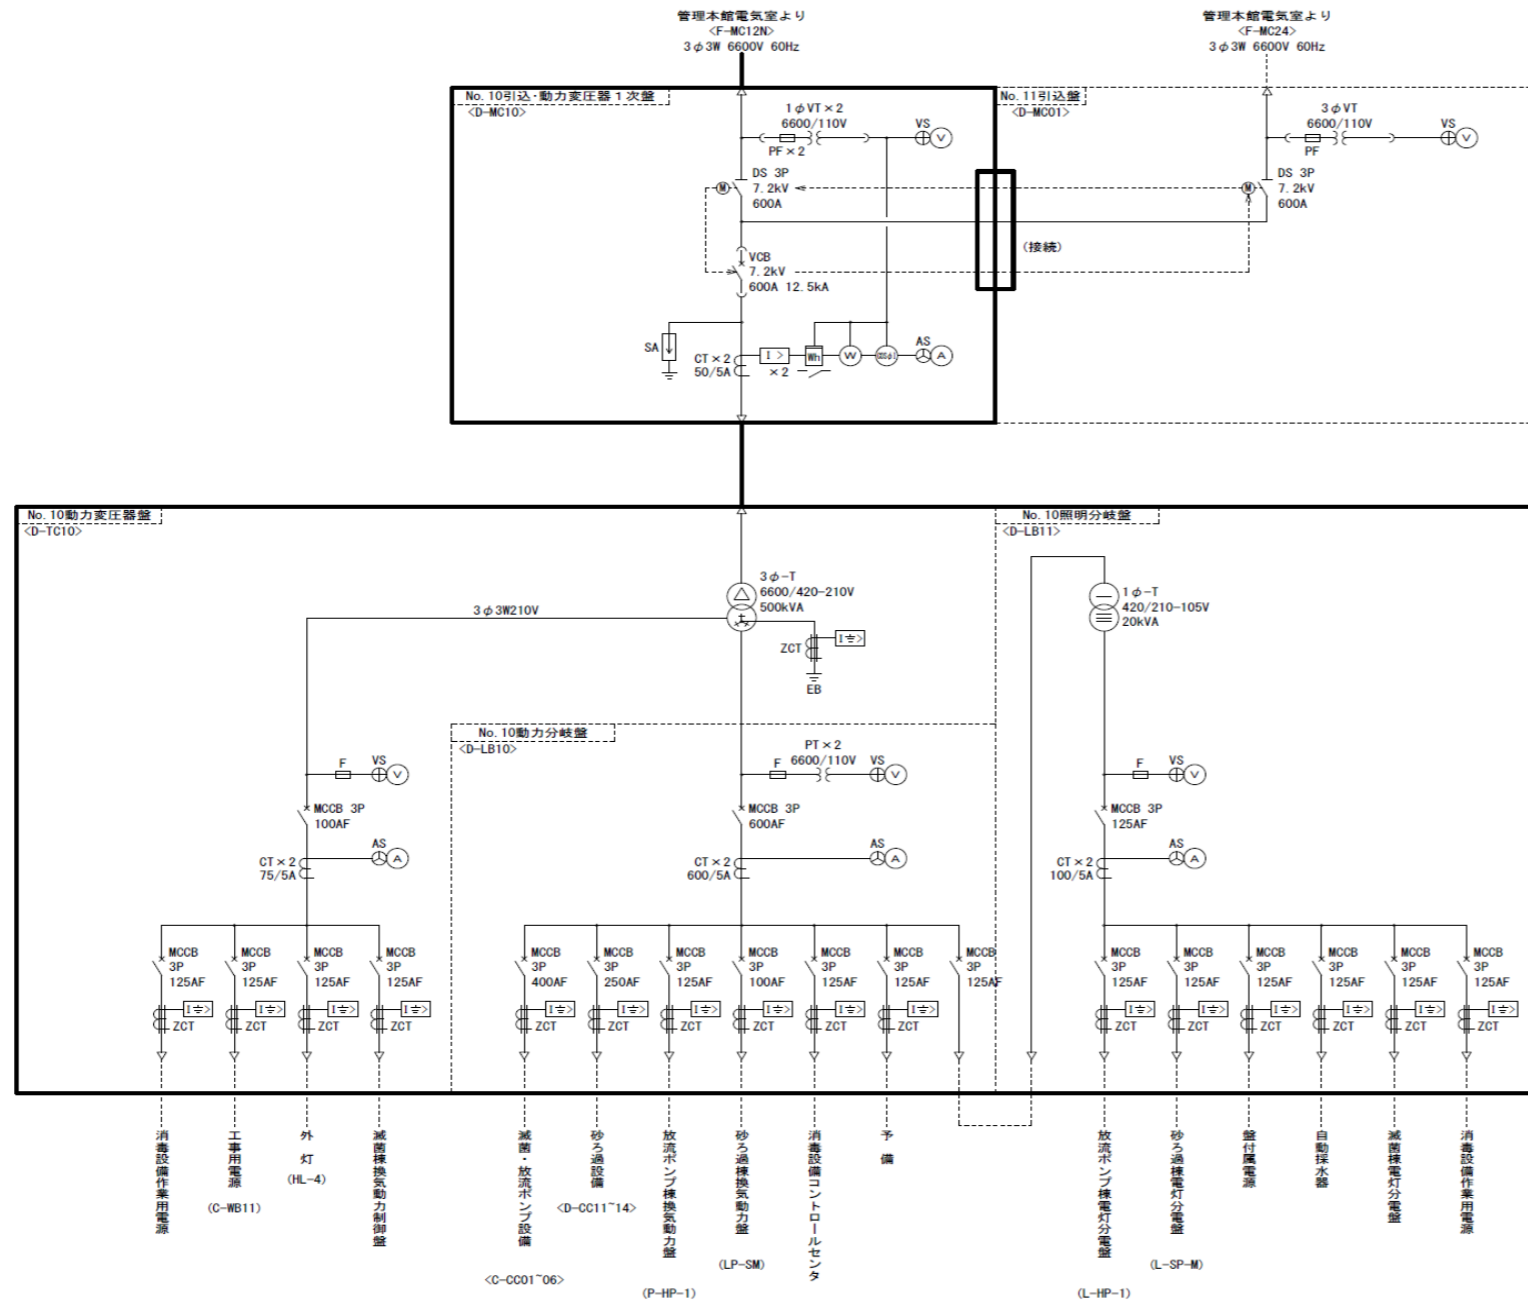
管理本館電気室より
<F-MC12N>
3φ3W 6600V 60Hz

管理本館電気室より
<F-MC24>
3φ3W 6600V 60Hz

No. 10引込・動力変圧器１次盤
<D-MC10>

1φVT×2
6600/110V
PF×2
VS

DS 3P
7.2kV
600A

VCB
7.2kV
600A 12.5kA

SA
CT×2
50/5A
×2
Wh
W
AS

No. 11引込盤
<D-MC01>

3φVT
6600/110V
PF
VS

DS 3P
7.2kV
600A

(接続)

No. 10動力変圧器盤
<D-TC10>

3φ-T
6600/420-210V
500kVA

3φ3W210V

ZCT
EB

No. 10照明分岐盤
<D-LB11>

1φ-T
420/210-105V
20kVA

No. 10動力分岐盤
<D-LB10>

F
VS
MCCB 3P
100AF
AS
CT×2
75/5A

PT×2
6600/110V
F
VS
MCCB 3P
600AF
AS
CT×2
600/5A

F
VS
MCCB 3P
125AF
AS
CT×2
100/5A

MCCB 3P 125AF ZCT
MCCB 3P 125AF ZCT
MCCB 3P 125AF ZCT
MCCB 3P 125AF ZCT
MCCB 3P 400AF ZCT
MCCB 3P 250AF ZCT
MCCB 3P 125AF ZCT
MCCB 3P 100AF ZCT
MCCB 3P 125AF ZCT
MCCB 3P 125AF ZCT
MCCB 3P 125AF
MCCB 3P 125AF ZCT
MCCB 3P 125AF ZCT
MCCB 3P 125AF ZCT
MCCB 3P 125AF ZCT
MCCB 3P 125AF ZCT
MCCB 3P 125AF ZCT

消毒設備作業用電源
工事用電源
(C-WB11)
外灯
(HL-4)
滅菌棟換気動力制御盤
滅菌・放流ポンプ設備
<C-CC01~06>
砂ろ過設備
<D-CC11~14>
放流ポンプ棟換気動力盤
(P-HP-1)
砂ろ過棟換気動力盤
(LP-SM)
消毒設備コントロールセンタ
予備
放流ポンプ棟電灯分電盤
(L-HP-1)
砂ろ過棟電灯分電盤
(L-SP-M)
盤付属電源
自動採水器
滅菌棟電灯分電盤
消毒設備作業用電源